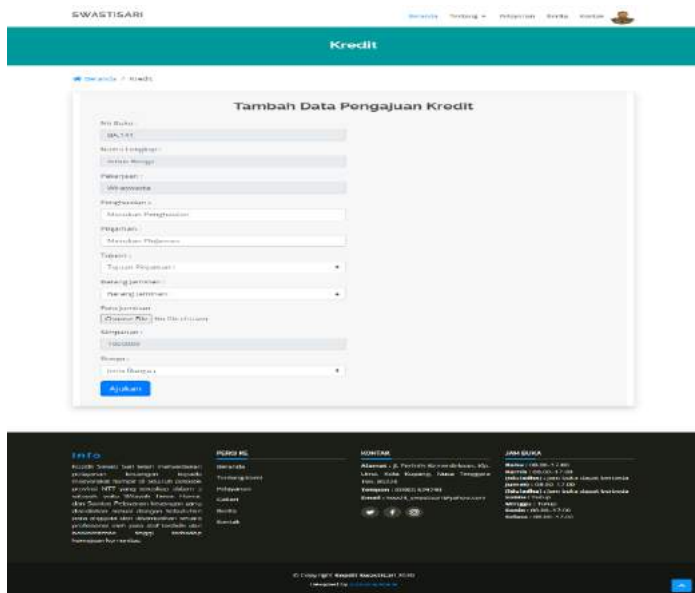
SWASTISARI

Beranda Tentang Pelayanan Berita Kontak

Kredit

Beranda / Kredit

Tambah Data Pengajuan Kredit

No Buku :

BA741

Nama Lengkap :

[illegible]

Pekerjaan :

Wiraswasta

Penghasilan :

Masukan Penghasilan

Pinjaman :

Masukan Pinjaman

Tujuan :

Tujuan Pinjaman

Barang Jaminan :

Barang Jaminan

Foto Jaminan :

Choose File No file chosen

Simpanan :

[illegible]

Bunga :

Jenis Bunga

Ajukan

Info

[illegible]

MENU KE

Beranda

Tentang Kami

Pelayanan

Cabang

Berita

Kontak

KONTAK

Alamat : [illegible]

Telepon : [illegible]

Email : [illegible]

JAM BUKA

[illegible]

© Copyright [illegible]

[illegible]